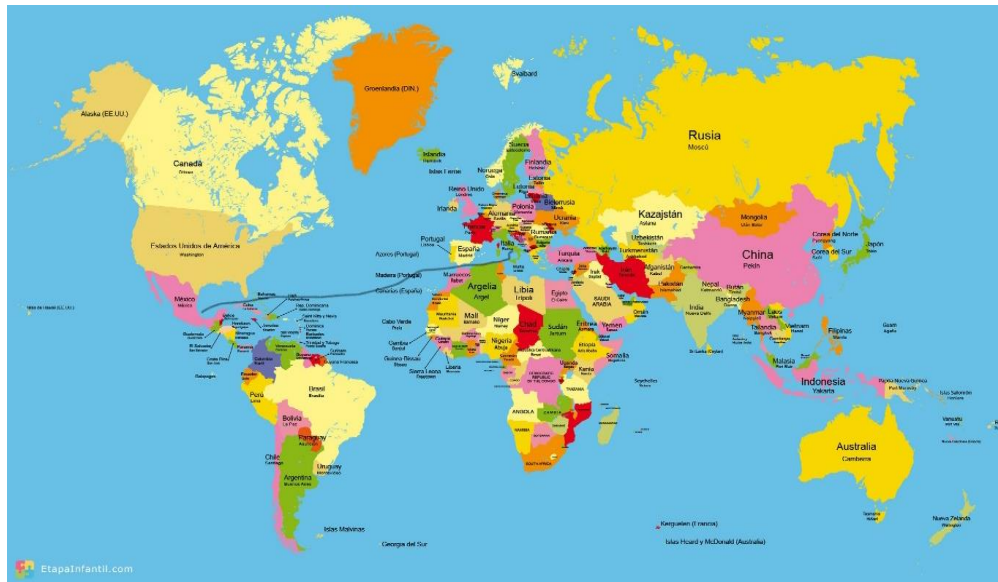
Alaska (EE.UU.)
Canadá
Ottawa
Groenlandia (DIN.)
Svalbard
Rusia
Moscú
Islandia
Islas Feroe
Suecia
Noruega
Oslo
Finlandia
Helsinki
Reino Unido
Londres
Irlanda
Polonia
Varsovia
Bielorrusia
Minsk
Alemania
Berlín
Ucrania
Kiev
Francia
París
Rumania
Italia
Roma
Kazajstán
Astana
Mongolia
Ulán Bator
Corea del Norte
Pyongyang
Corea del Sur
Seúl
Japón
Tokio
China
Pekín
Estados Unidos de América
Washington
Azores (Portugal)
Portugal
Lisboa
España
Madrid
Madeira (Portugal)
Canarias (España)
Marruecos
Rabat
Argelia
Argel
Libia
Trípoli
Egipto
El Cairo
Turquía
Ankara
Irak
Bagdad
Irán
Teherán
Uzbekistán
Turkmenistán
Afganistán
Kabul
Pakistán
Islamabad
Nepal
Katmandú
Bután
India
Nueva Delhi
Bangladesh
Dacca
Myanmar
Tailandia
Bangkok
Laos
Vietnam
Hanói
Filipinas
Manila
Guam
Arabia Saudí
Riad
Omán
Yemen
Eritrea
Sudán
Jartum
Chad
Níger
Niamey
Mali
Bamako
Mauritania
Cabo Verde
Praia
Gambia
Guinea Bissau
Sierra Leona
Freetown
Liberia
Nigeria
Abuja
Etiopía
Somalia
Kenia
Nairobi
Uganda
Tanzania
República Democrática del Congo
Angola
Zambia
Namibia
Botswana
Sudáfrica
Mozambique
Madagascar
Seychelles
Sri Lanka (Ceilán)
Malasia
Indonesia
Yakarta
Papúa Nueva Guinea
Islas Salomón
Vanuatu
Fiyi
Australia
Canberra
Nueva Zelanda
Kerguelen (Francia)
Islas Heard y McDonald (Australia)
México
México
Bahamas
Cuba
La Habana
Rep. Dominicana
Guatemala
Honduras
El Salvador
Nicaragua
Costa Rica
Panamá
Venezuela
Caracas
Colombia
Bogotá
Guyana
Surinam
Guayana Francesa
Trinidad y Tobago
Galápagos
Ecuador
Perú
Lima
Brasil
Brasilia
Bolivia
La Paz
Paraguay
Asunción
Chile
Santiago
Uruguay
Montevideo
Argentina
Buenos Aires
Islas Malvinas
Georgia del Sur
EtapaInfantil.com